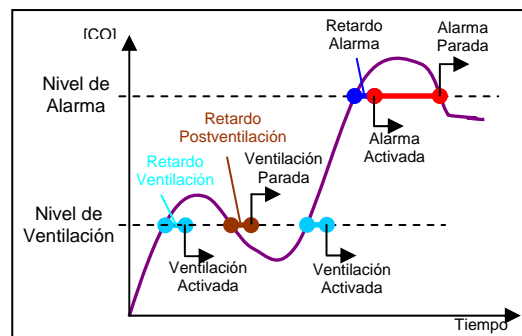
[CO]

Retardo Alarma

Alarma Parada

Nivel de Alarma

Retardo Postventilación

Alarma Activada

Retardo Ventilación

Ventilación Parada

Nivel de Ventilación

Ventilación Activada

Ventilación Activada

Tiempo